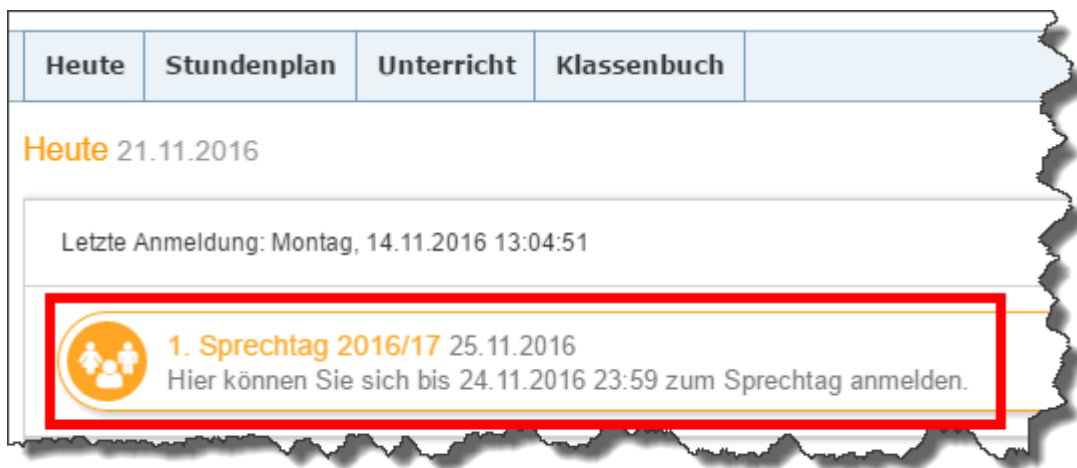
Heute | Stundenplan | Unterricht | Klassenbuch

Heute 21.11.2016

Letzte Anmeldung: Montag, 14.11.2016 13:04:51

1. Sprechtag 2016/17 25.11.2016
Hier können Sie sich bis 24.11.2016 23:59 zum Sprechtag anmelden.